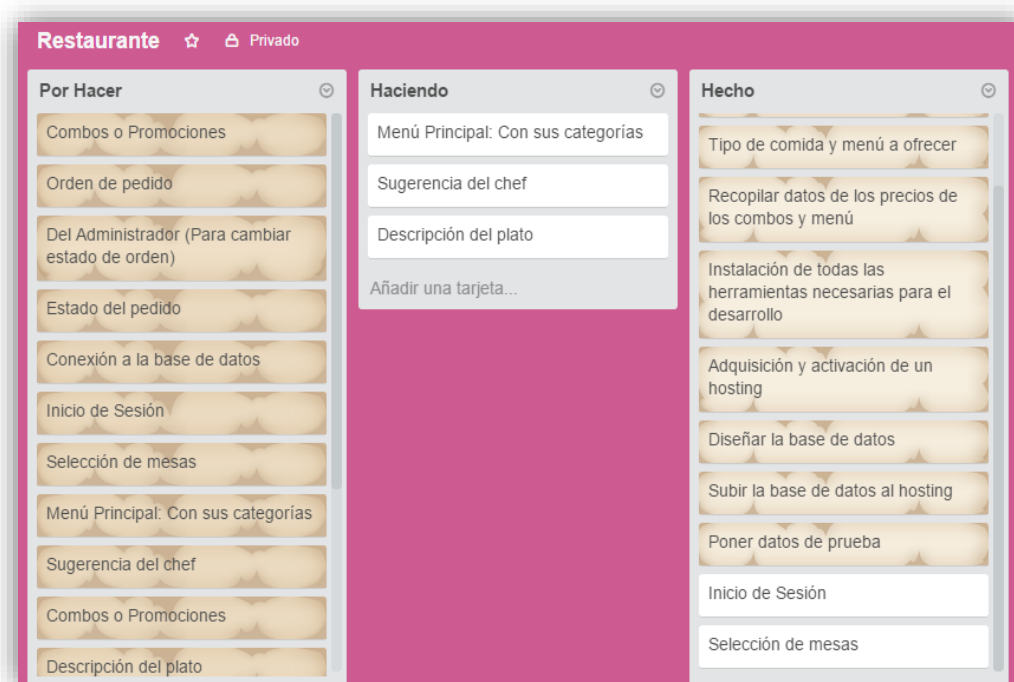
Restaurante ☆ Privado

Por Hacer

Combos o Promociones

Orden de pedido

Del Administrador (Para cambiar estado de orden)

Estado del pedido

Conexión a la base de datos

Inicio de Sesión

Selección de mesas

Menú Principal: Con sus categorías

Sugerencia del chef

Combos o Promociones

Descripción del plato

Haciendo

Menú Principal: Con sus categorías

Sugerencia del chef

Descripción del plato

Añadir una tarjeta...

Hecho

Tipo de comida y menú a ofrecer

Recopilar datos de los precios de los combos y menú

Instalación de todas las herramientas necesarias para el desarrollo

Adquisición y activación de un hosting

Diseñar la base de datos

Subir la base de datos al hosting

Poner datos de prueba

Inicio de Sesión

Selección de mesas